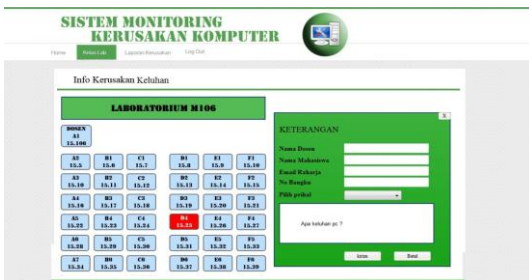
SISTEM MONITORING
KERUSAKAN KOMPUTER

Home | Keluhan | Laporan Kerusakan | Log Out

Info Kerusakan Keluhan

LABORATORIUM M106

| DOSEN A1 15.100 | | | | | |
|---|---|---|---|---|---|
| A2 15.1 | B1 15.6 | C1 15.7 | D1 15.8 | E1 15.9 | F1 15.10 |
| A3 15.10 | B2 15.11 | C2 15.12 | D2 15.13 | E2 15.14 | F2 15.15 |
| A4 15.16 | B3 15.17 | C3 15.18 | D3 15.19 | E3 15.20 | F3 15.21 |
| A5 15.22 | B4 15.23 | C4 15.24 | D4 15.25 | E4 15.26 | F4 15.27 |
| A6 15.28 | B5 15.29 | C5 15.30 | D5 15.31 | E5 15.32 | F5 15.33 |
| A7 15.34 | B6 15.35 | C6 15.36 | D6 15.37 | E6 15.38 | F6 15.39 |

KETERANGAN

Nama Dosen
Nama Mahasiswa
Email Rakarja
No Bangku
Pilih prihal

Apa keluhan pc ?

Kirim
Batal